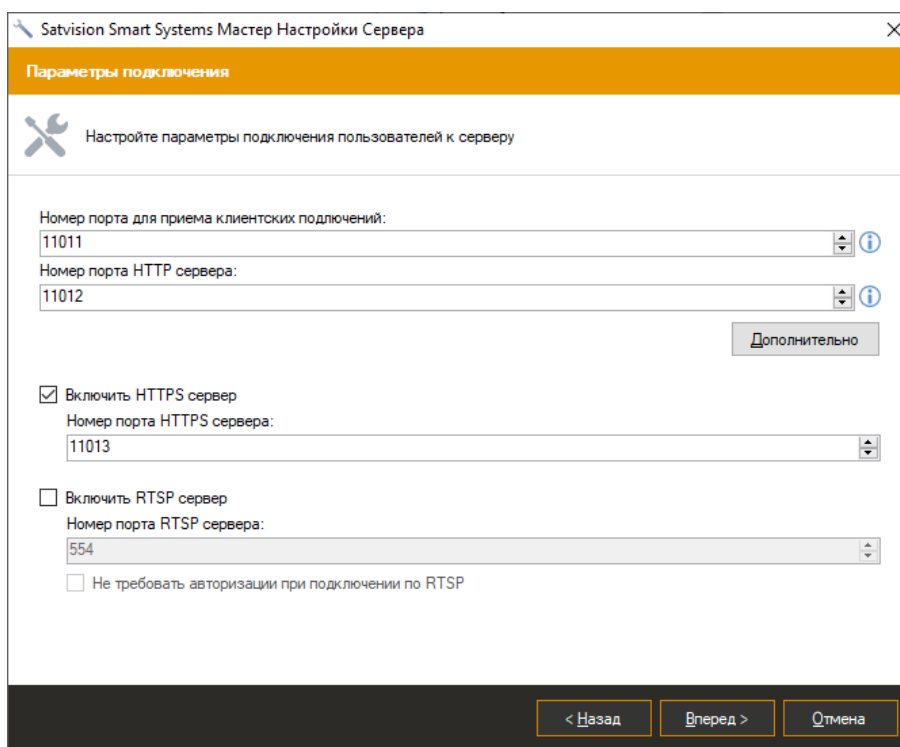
Satvision Smart Systems Мастер Настройки Сервера

Параметры подключения

Настройте параметры подключения пользователей к серверу

Номер порта для приема клиентских подлючений:
11011
Номер порта HTTP сервера:
11012

Дополнительно

Включить HTTPS сервер
Номер порта HTTPS сервера:
11013

Включить RTSP сервер
Номер порта RTSP сервера:
554
Не требовать авторизации при подключении по RTSP

< Назад
Вперед >
Отмена